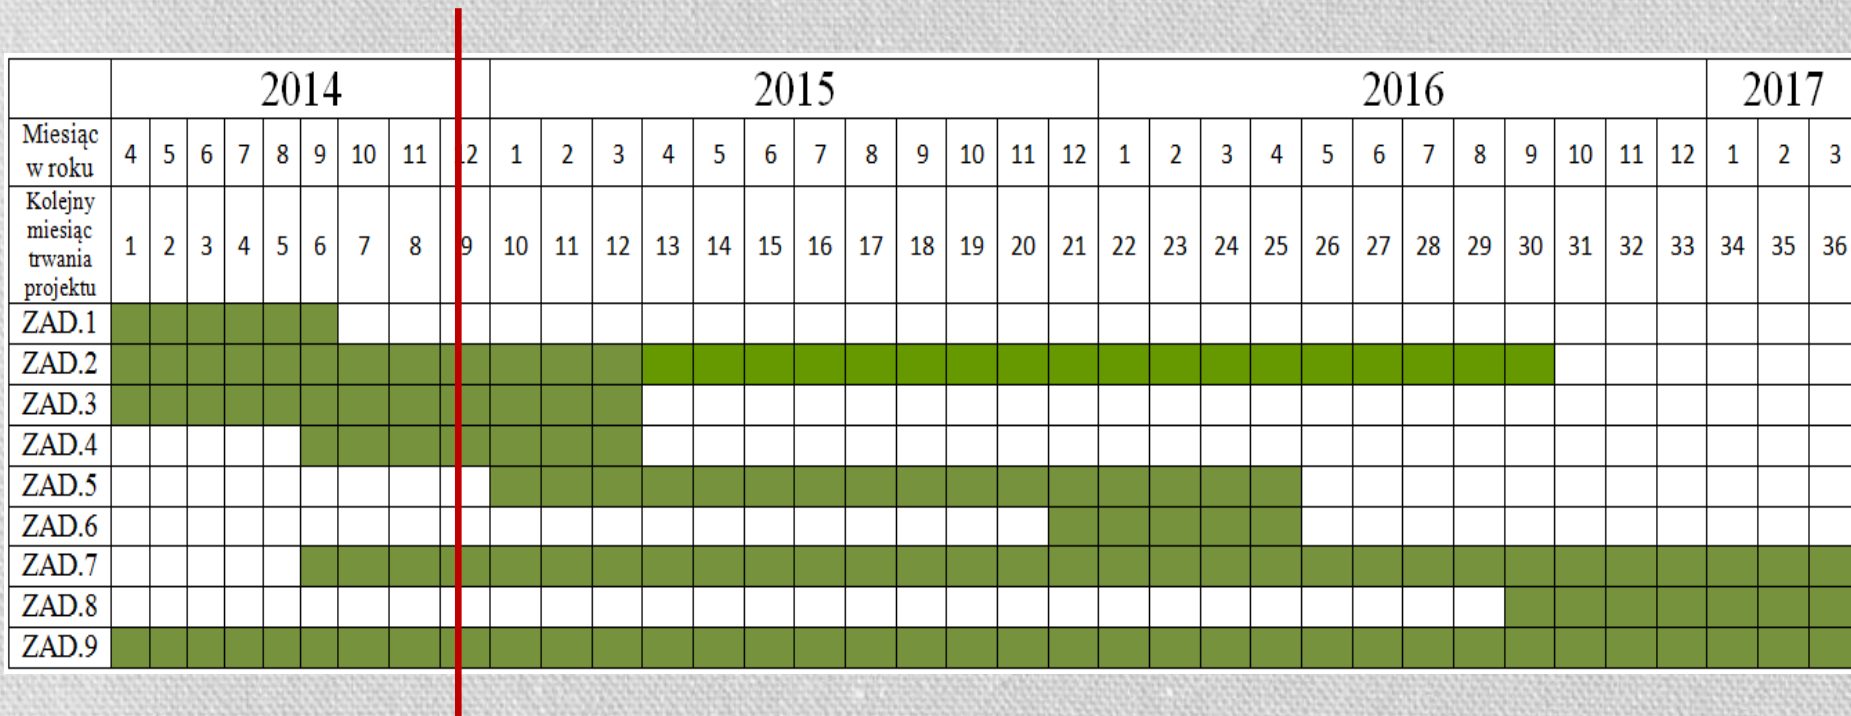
| | 2014 | | | | | | | | | 2015 | | | | | | | | | | | | 2016 | | | | | | | | | | | | 2017 | | |
|---|---|---|---|---|---|---|---|---|---|---|---|---|---|---|---|---|---|---|---|---|---|---|---|---|---|---|---|---|---|---|---|---|---|---|---|---|
| Miesiąc w roku | 4 | 5 | 6 | 7 | 8 | 9 | 10 | 11 | 12 | 1 | 2 | 3 | 4 | 5 | 6 | 7 | 8 | 9 | 10 | 11 | 12 | 1 | 2 | 3 | 4 | 5 | 6 | 7 | 8 | 9 | 10 | 11 | 12 | 1 | 2 | 3 |
| Kolejny miesiąc trwania projektu | 1 | 2 | 3 | 4 | 5 | 6 | 7 | 8 | 9 | 10 | 11 | 12 | 13 | 14 | 15 | 16 | 17 | 18 | 19 | 20 | 21 | 22 | 23 | 24 | 25 | 26 | 27 | 28 | 29 | 30 | 31 | 32 | 33 | 34 | 35 | 36 |
| ZAD.1 | | | | | | | | | | | | | | | | | | | | | | | | | | | | | | | | | | | | |
| ZAD.2 | | | | | | | | | | | | | | | | | | | | | | | | | | | | | | | | | | | | |
| ZAD.3 | | | | | | | | | | | | | | | | | | | | | | | | | | | | | | | | | | | | |
| ZAD.4 | | | | | | | | | | | | | | | | | | | | | | | | | | | | | | | | | | | | |
| ZAD.5 | | | | | | | | | | | | | | | | | | | | | | | | | | | | | | | | | | | | |
| ZAD.6 | | | | | | | | | | | | | | | | | | | | | | | | | | | | | | | | | | | | |
| ZAD.7 | | | | | | | | | | | | | | | | | | | | | | | | | | | | | | | | | | | | |
| ZAD.8 | | | | | | | | | | | | | | | | | | | | | | | | | | | | | | | | | | | | |
| ZAD.9 | | | | | | | | | | | | | | | | | | | | | | | | | | | | | | | | | | | | |